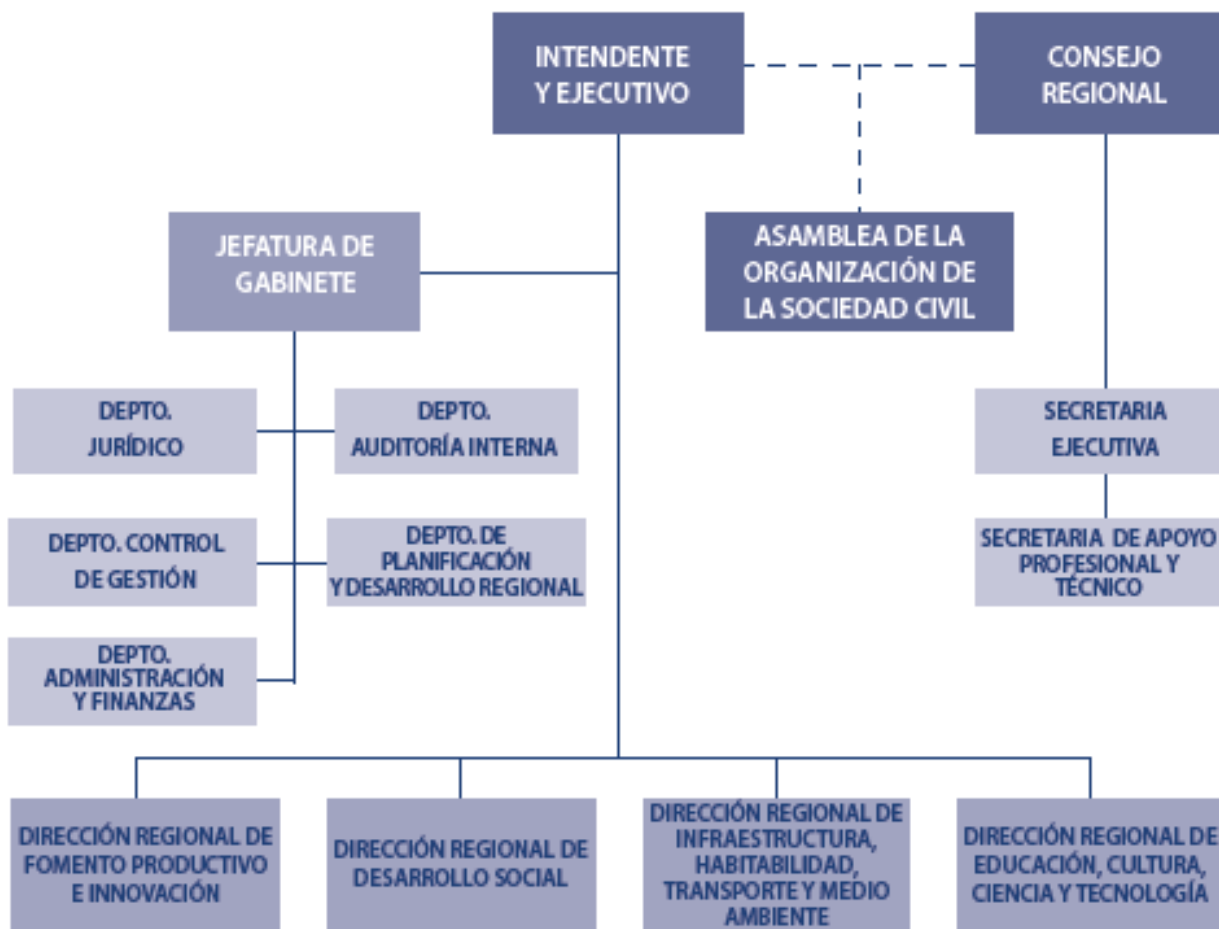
INTENDENTE Y EJECUTIVO

CONSEJO REGIONAL

JEFATURA DE GABINETE

ASAMBLEA DE LA ORGANIZACIÓN DE LA SOCIEDAD CIVIL

DEPTO. JURÍDICO

DEPTO. AUDITORÍA INTERNA

SECRETARIA EJECUTIVA

DEPTO. CONTROL DE GESTIÓN

DEPTO. DE PLANIFICACIÓN Y DESARROLLO REGIONAL

SECRETARIA DE APOYO PROFESIONAL Y TÉCNICO

DEPTO. ADMINISTRACIÓN Y FINANZAS

DIRECCIÓN REGIONAL DE FOMENTO PRODUCTIVO E INNOVACIÓN

DIRECCIÓN REGIONAL DE DESARROLLO SOCIAL

DIRECCIÓN REGIONAL DE INFRAESTRUCTURA, HABITABILIDAD, TRANSPORTE Y MEDIO AMBIENTE

DIRECCIÓN REGIONAL DE EDUCACIÓN, CULTURA, CIENCIA Y TECNOLOGÍA